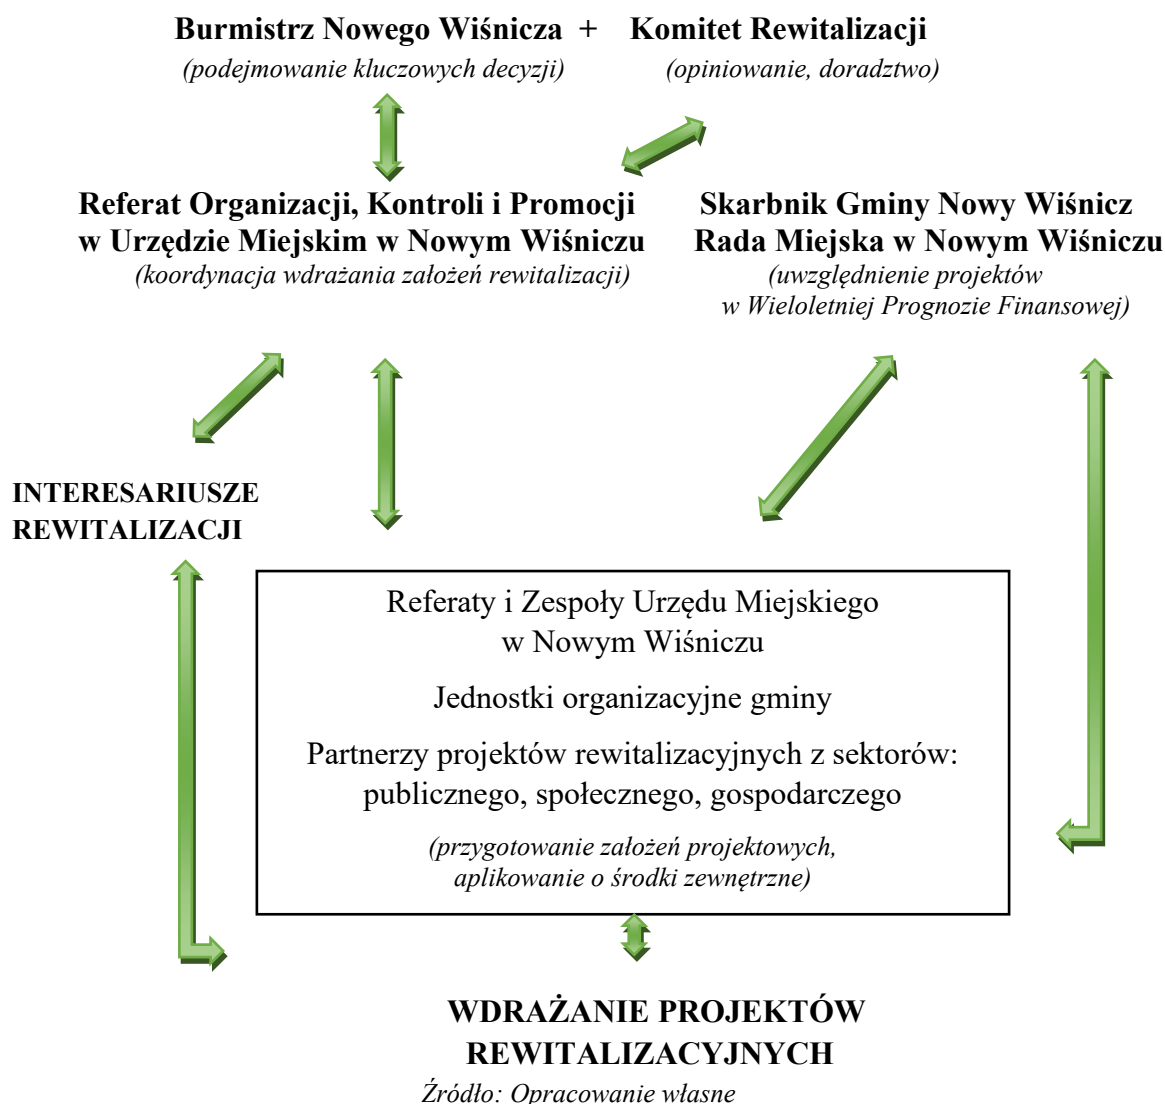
Burmistrz Nowego Wiśnicza + Komitet Rewitalizacji
(podejmowanie kluczowych decyzji) (opiniowanie, doradztwo)

Referat Organizacji, Kontroli i Promocji w Urzędzie Miejskim w Nowym Wiśniczu
(koordynacja wdrażania założeń rewitalizacji)

Skarbnik Gminy Nowy Wiśnicz
Rada Miejska w Nowym Wiśniczu
(uwzględnienie projektów w Wieloletniej Prognozie Finansowej)

INTERESARIUSZE REWITALIZACJI

Referaty i Zespoły Urzędu Miejskiego w Nowym Wiśniczu

Jednostki organizacyjne gminy

Partnerzy projektów rewitalizacyjnych z sektorów: publicznego, społecznego, gospodarczego

(przygotowanie założeń projektowych, aplikowanie o środki zewnętrzne)

WDRAŻANIE PROJEKTÓW REWITALIZACYJNYCH

Źródło: Opracowanie własne